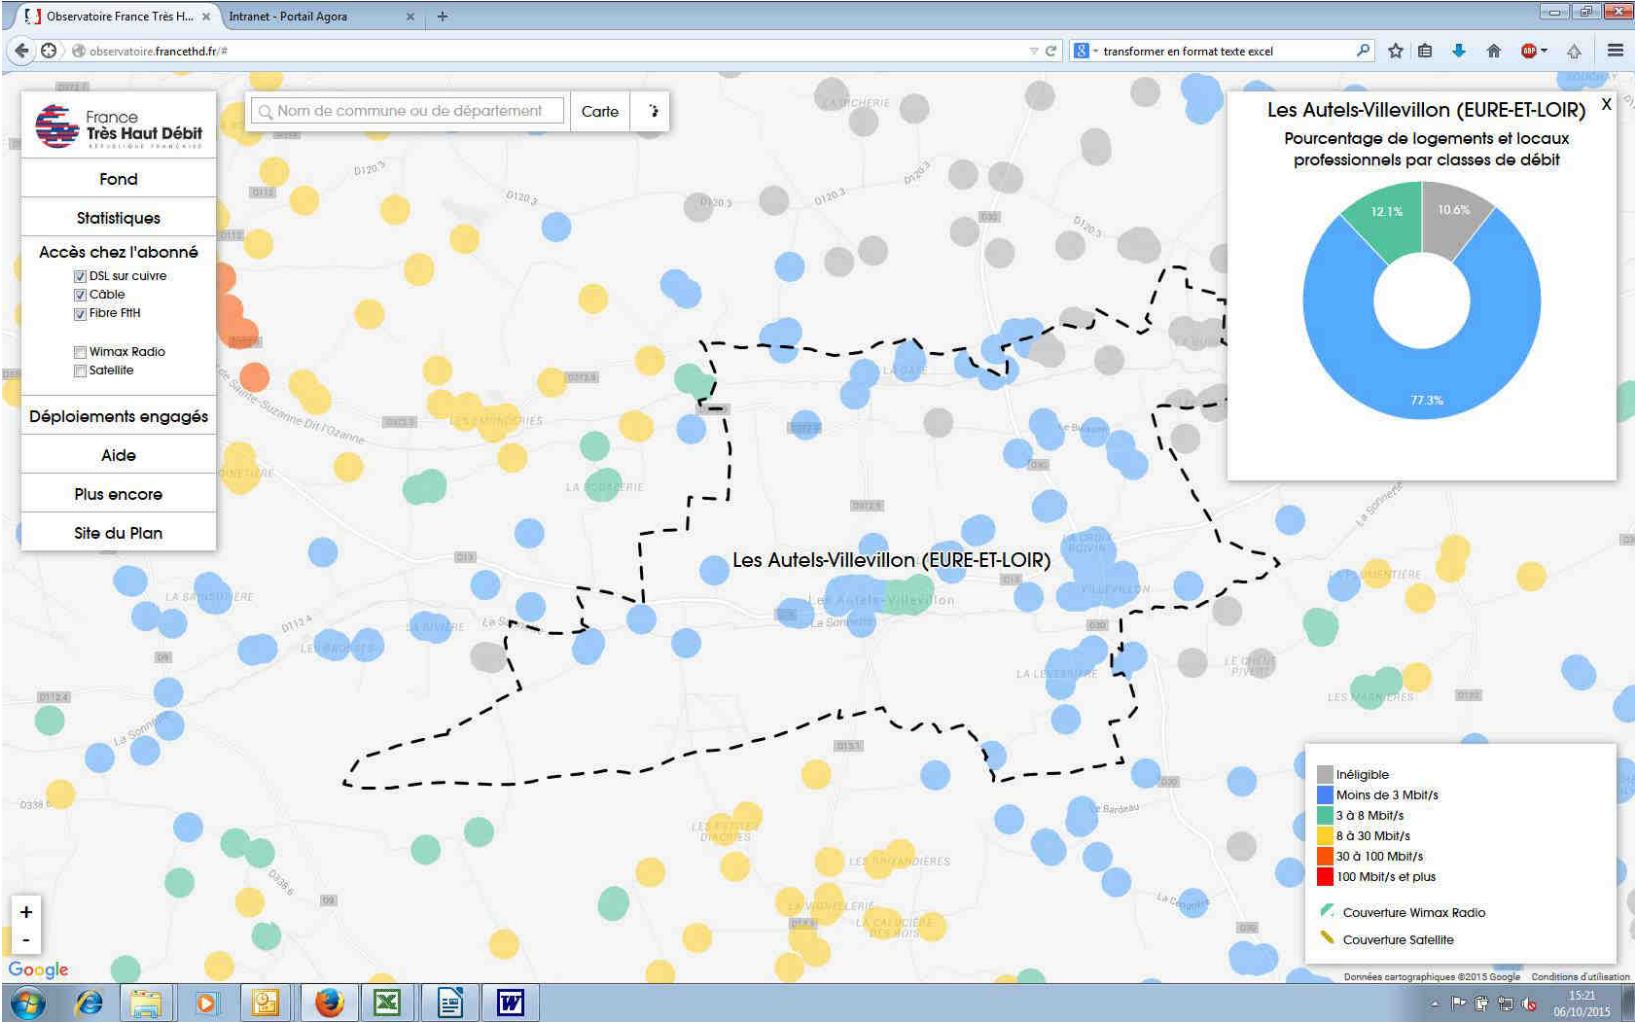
Observatoire France Très H... × Intranet - Portail Agora × +

observatoire.francethd.fr/#

transformer en format texte excel

France Très Haut Débit
RÉPUBLIQUE FRANÇAISE

Nom de commune ou de département

Carte

Fond

Statistiques

Accès chez l'abonné

DSL sur cuivre

Câble

Fibre FttH

Wimax Radio

Satellite

Déploiements engagés

Aide

Plus encore

Site du Plan

Les Autels-Villevillon (EURE-ET-LOIR)

X

Les Autels-Villevillon (EURE-ET-LOIR)

Pourcentage de logements et locaux professionnels par classes de débit

12.1%

10.6%

77.3%

Inéligible

Moins de 3 Mbit/s

3 à 8 Mbit/s

8 à 30 Mbit/s

30 à 100 Mbit/s

100 Mbit/s et plus

Couverture Wimax Radio

Couverture Satellite

LA RICHERIE

D120.3

LES EMONDERIES

LA CORBERIE

LA SAUSSERIE

LA RIVIERE

LES BAUDRES

Les Autels-Villevillon

La Sonnette

VILLEVILLON

LA LEVERRIERE

LE CHENE PIVERT

LES MARNIERES

LES PETITES DIGUES

LES BRIVANDIERES

LA VIGNOLLERIE

LA CALUCIERE DES BOIS

Le Bardeau

La Chenarderie

+

-

Google

Données cartographiques ©2015 Google Conditions d'utilisation

15:21
06/10/2015